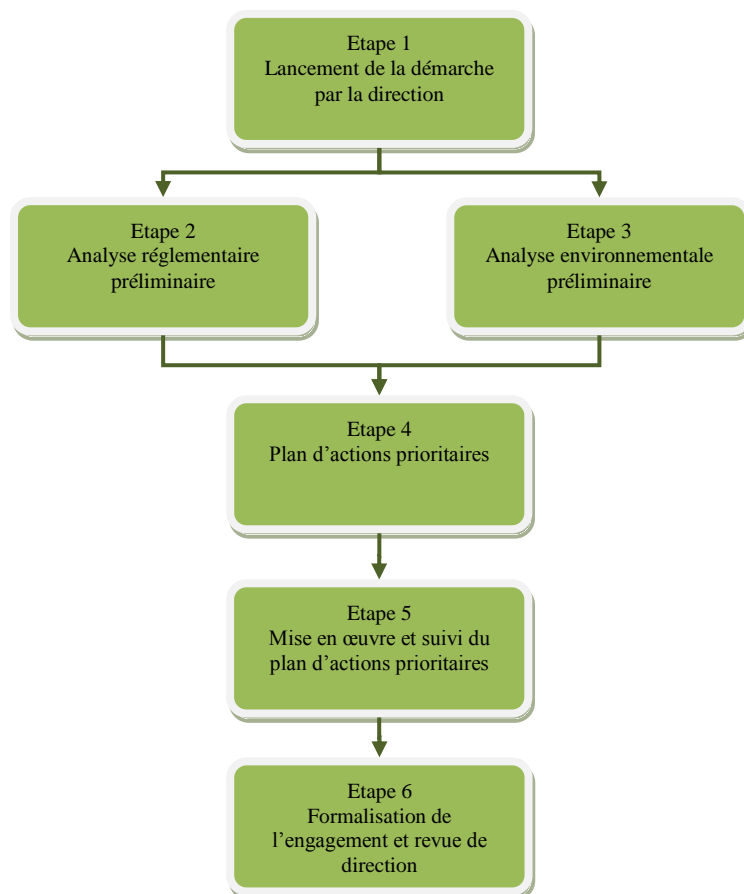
Etape 1
Lancement de la démarche par la direction

Etape 2
Analyse réglementaire préliminaire

Etape 3
Analyse environnementale préliminaire

Etape 4
Plan d’actions prioritaires

Etape 5
Mise en œuvre et suivi du plan d’actions prioritaires

Etape 6
Formalisation de l’engagement et revue de direction